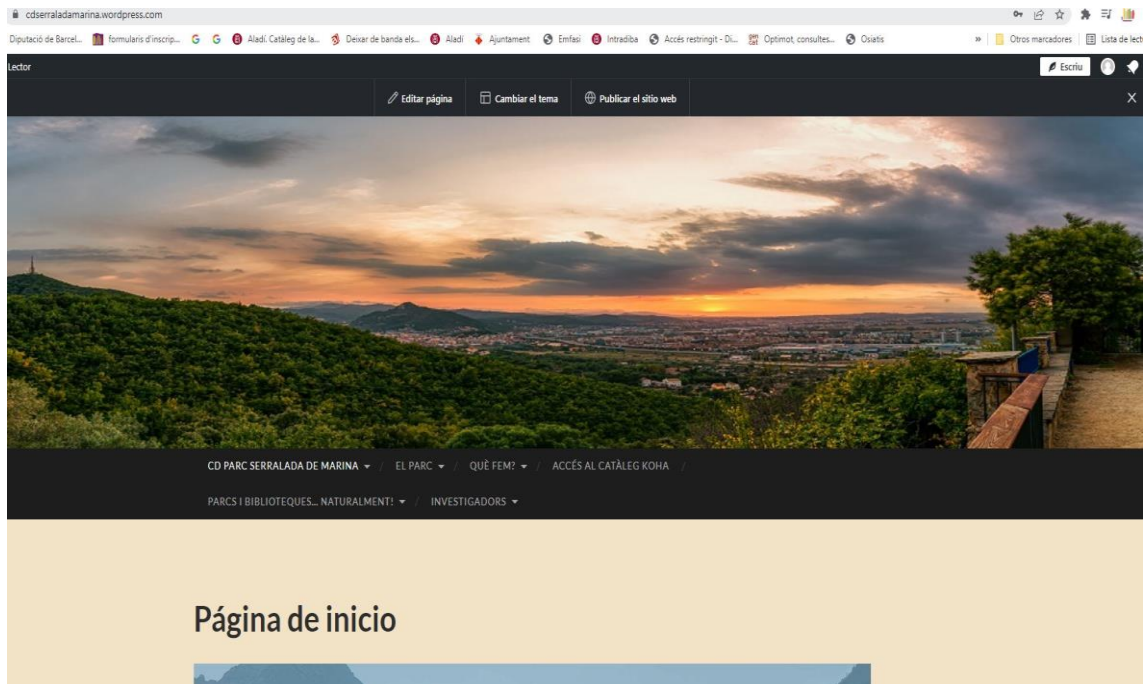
cdserraladamarina.wordpress.com

Diputació de Barcel... formularis d'inscrip... Aladí. Catàleg de la... Deixar de banda els... Aladí Ajuntament Emfasi Intradiba Accés restringit - Di... Optimot, consultes... Osiatis » Otros marcadores Lista de lect

Lector

Escriu

Editar página Cambiar el tema Publicar el sitio web

CD PARC SERRALADA DE MARINA / EL PARC / QUÈ FEM? / ACCÉS AL CATÀLEG KOHA / PARCS I BIBLIOTEQUES... NATURALMENT! / INVESTIGADORS

Página de inicio